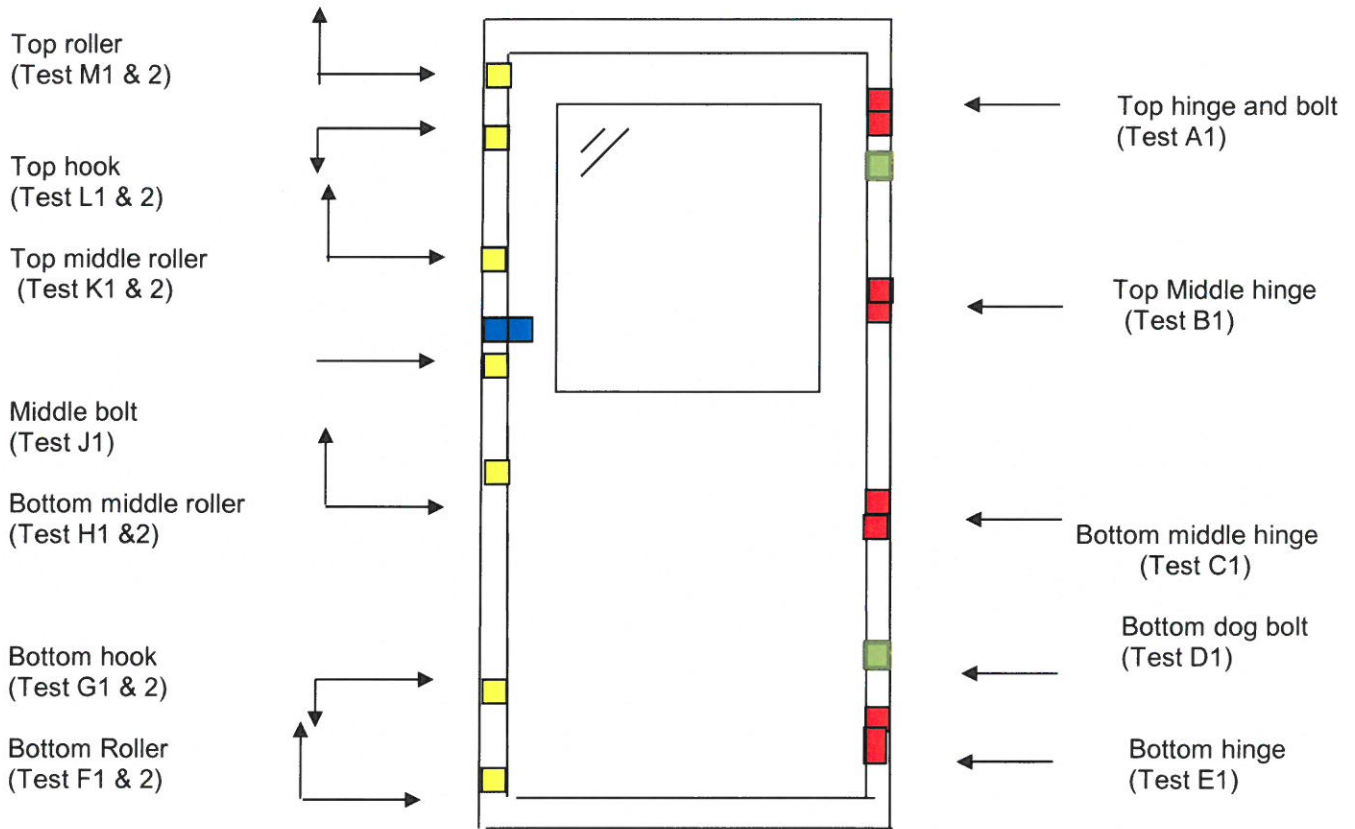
Top roller
(Test M1 & 2)

Top hook
(Test L1 & 2)

Top middle roller
(Test K1 & 2)

Middle bolt
(Test J1)

Bottom middle roller
(Test H1 &2)

Bottom hook
(Test G1 & 2)

Bottom Roller
(Test F1 & 2)

Top hinge and bolt
(Test A1)

Top Middle hinge
(Test B1)

Bottom middle hinge
(Test C1)

Bottom dog bolt
(Test D1)

Bottom hinge
(Test E1)